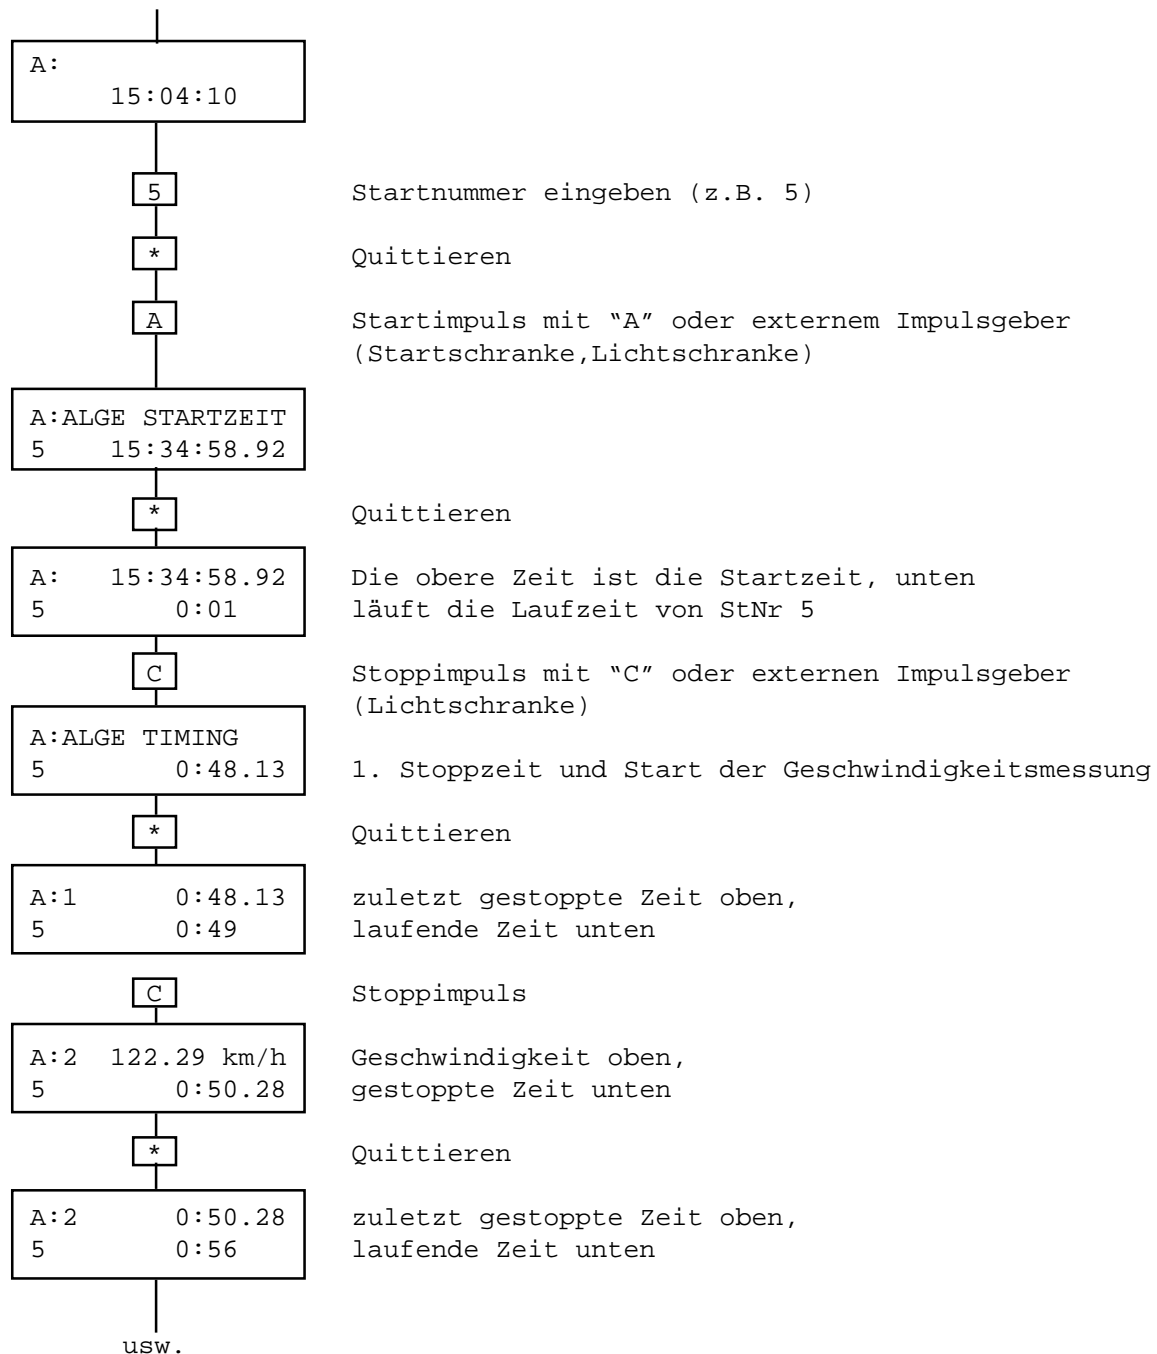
A:
15:04:10

5

Startnummer eingeben (z.B. 5)

*

Quittieren

A

Startimpuls mit “A” oder externem Impulsgeber (Startschranke,Lichtschranke)

A:ALGE STARTZEIT
5 15:34:58.92

*

Quittieren

A: 15:34:58.92
5 0:01

Die obere Zeit ist die Startzeit, unten läuft die Laufzeit von StNr 5

C

Stoppimpuls mit “C” oder externen Impulsgeber (Lichtschranke)

A:ALGE TIMING
5 0:48.13

1. Stoppzeit und Start der Geschwindigkeitsmessung

*

Quittieren

A:1 0:48.13
5 0:49

zuletzt gestoppte Zeit oben, laufende Zeit unten

C

Stoppimpuls

A:2 122.29 km/h
5 0:50.28

Geschwindigkeit oben, gestoppte Zeit unten

*

Quittieren

A:2 0:50.28
5 0:56

zuletzt gestoppte Zeit oben, laufende Zeit unten

usw.